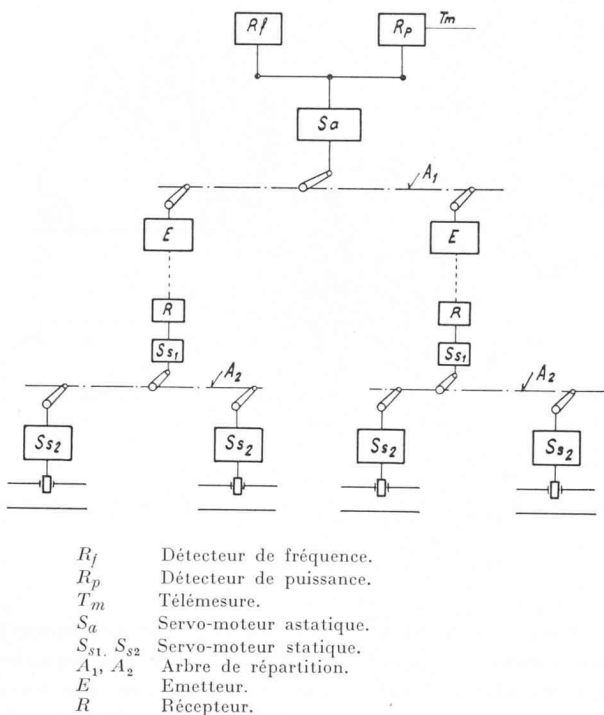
$R_f$ $R_p$ $T_m$

$S_a$

$A_1$

$E$ $E$

$R$ $R$

$S_{s1}$ $S_{s1}$

$A_2$ $A_2$

$S_{s2}$ $S_{s2}$ $S_{s2}$ $S_{s2}$

$R_f$ Détecteur de fréquence.
$R_p$ Détecteur de puissance.
$T_m$ Télémesure.
$S_a$ Servo-moteur astatique.
$S_{s1}$, $S_{s2}$ Servo-moteur statique.
$A_1$, $A_2$ Arbre de répartition.
$E$ Emetteur.
$R$ Récepteur.